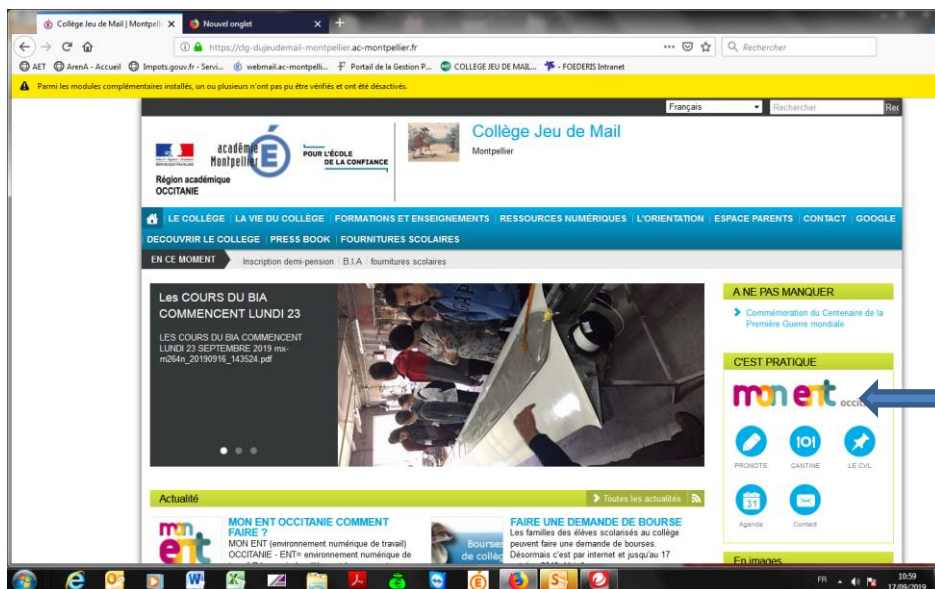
Collège Jeu de Mail | Montpelli ×
Nouvel onglet ×
https://clg-dujeudemail-montpellier.ac-montpellier.fr
Rechercher
AET ArenA - Accueil Impots.gouv.fr - Servi... webmail.ac-montpelli... Portail de la Gestion P... COLLEGE JEU DE MAIL... - FOEDERIS Intranet
Parmi les modules complémentaires installés, un ou plusieurs n'ont pas pu être vérifiés et ont été désactivés.
Français
Rechercher
académie Montpellier
POUR L'ÉCOLE DE LA CONFIANCE
Région académique OCCITANIE
Collège Jeu de Mail
Montpellier
LE COLLÈGE | LA VIE DU COLLÈGE | FORMATIONS ET ENSEIGNEMENTS | RESSOURCES NUMÉRIQUES | L'ORIENTATION | ESPACE PARENTS | CONTACT | GOOGLE
DECOUVRIR LE COLLEGE | PRESS BOOK | FOURNITURES SCOLAIRES
EN CE MOMENT
Inscription demi-pension | B.I.A | fournitures scolaires
Les COURS DU BIA COMMENCENT LUNDI 23
LES COURS DU BIA COMMENCENT LUNDI 23 SEPTEMBRE 2019 mx-m264n_20190916_143524.pdf
A NE PAS MANQUER
Commémoration du Centenaire de la Première Guerre mondiale
C'EST PRATIQUE
mon ent occit
PRONOTE
CANTINE
LE CVL
Agenda
Contact
Actualité
Toutes les actualités
MON ENT OCCITANIE COMMENT FAIRE ?
MON ENT (environnement numérique de travail) OCCITANIE - ENT= environnement numérique de
FAIRE UNE DEMANDE DE BOURSE
Les familles des élèves scolarisés au collège peuvent faire une demande de bourses. Désormais c'est par internet et jusqu'au 17
Bourses de collège
En images
FR
10:59
17/09/2019